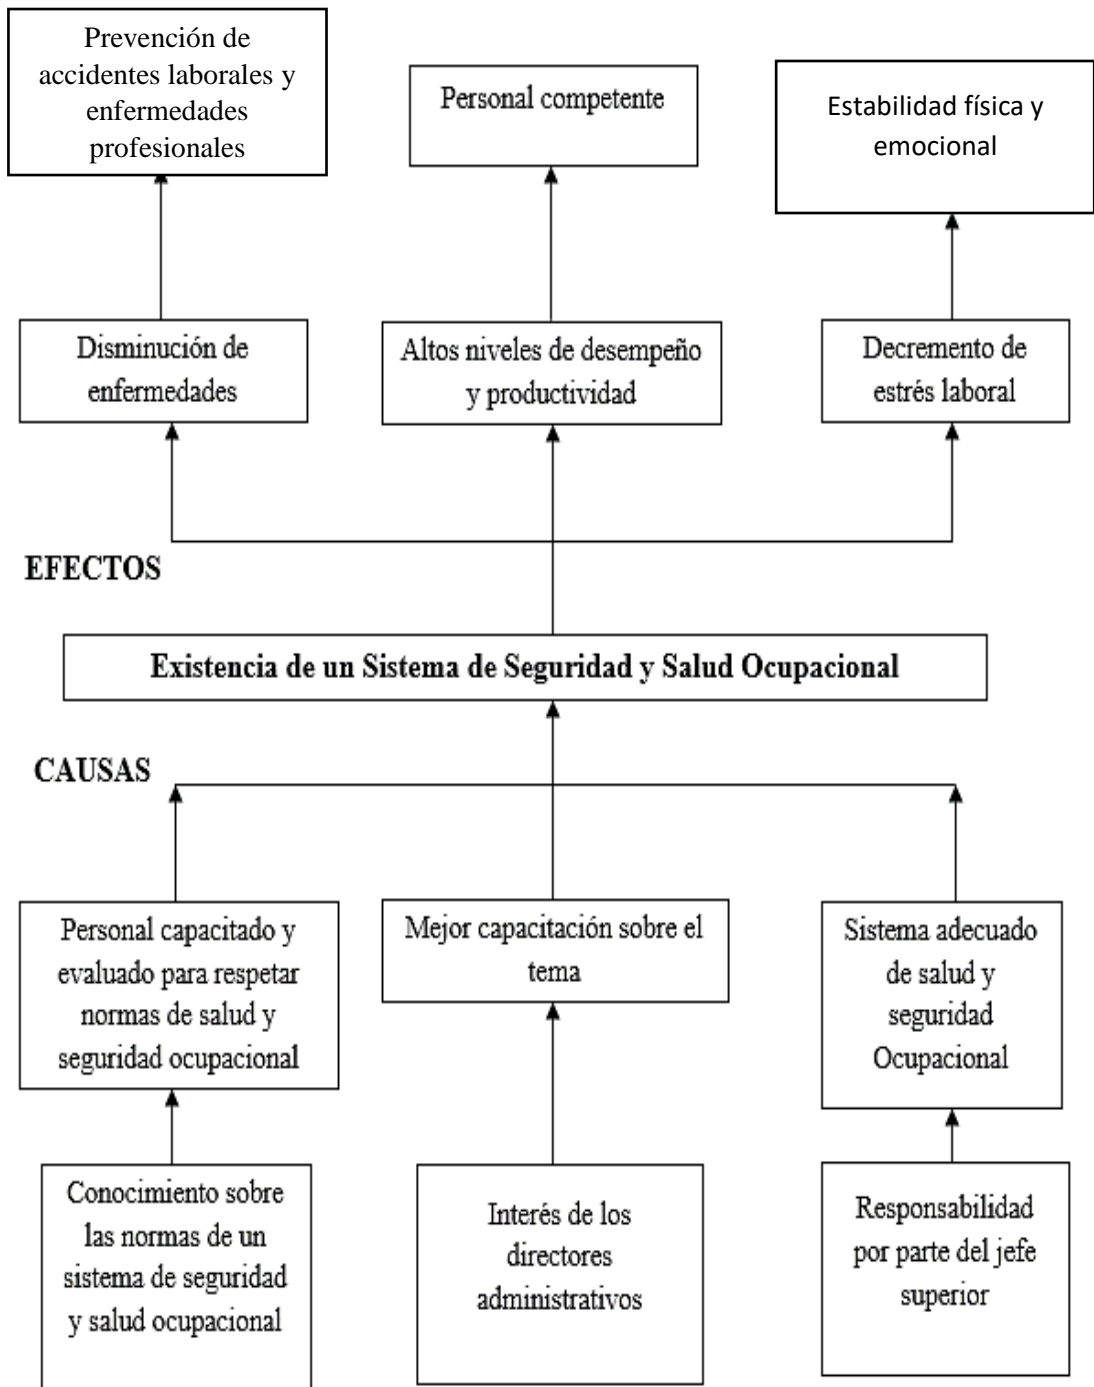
Prevención de accidentes laborales y enfermedades profesionales

Personal competente

Estabilidad física y emocional

Disminución de enfermedades

Altos niveles de desempeño y productividad

Decremento de estrés laboral

EFECTOS

Existencia de un Sistema de Seguridad y Salud Ocupacional

CAUSAS

Personal capacitado y evaluado para respetar normas de salud y seguridad ocupacional

Mejor capacitación sobre el tema

Sistema adecuado de salud y seguridad Ocupacional

Conocimiento sobre las normas de un sistema de seguridad y salud ocupacional

Interés de los directores administrativos

Responsabilidad por parte del jefe superior